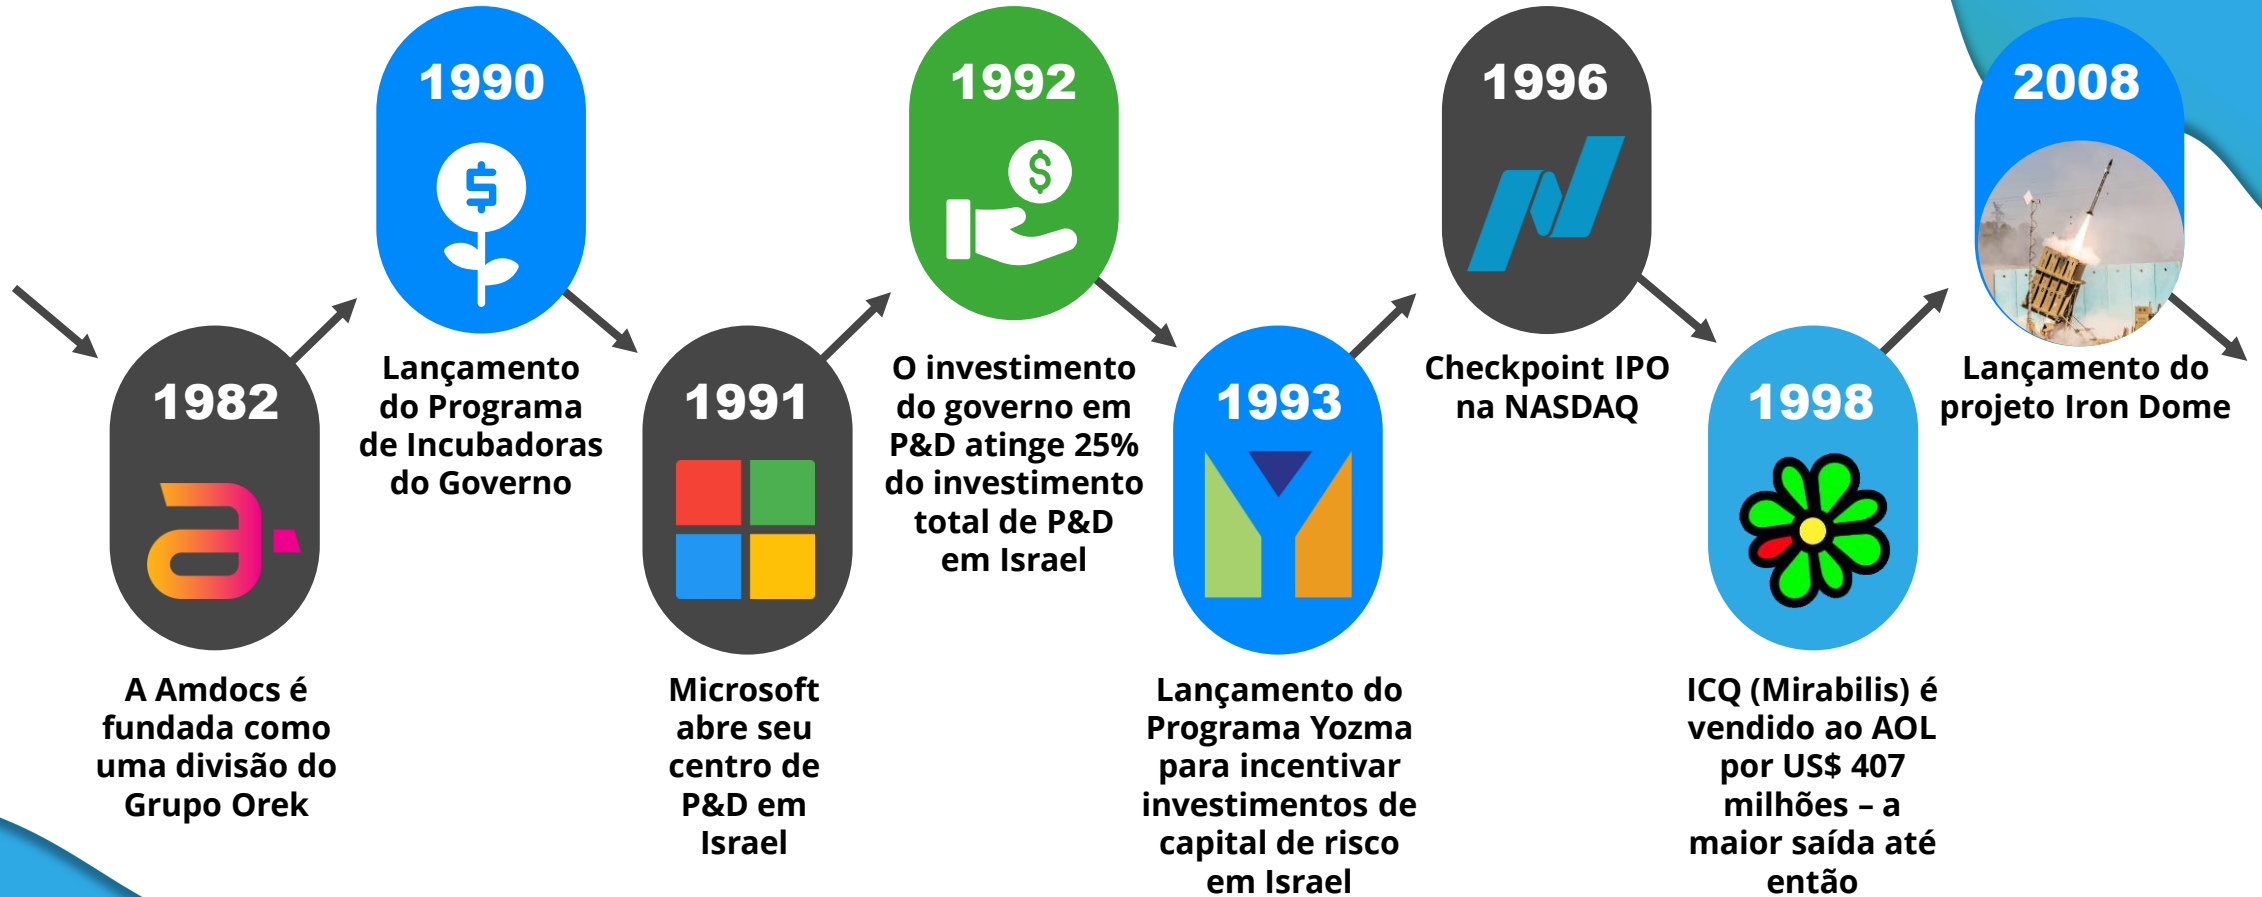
1982

A Amdocs é fundada como uma divisão do Grupo Orek

1990

Lançamento do Programa de Incubadoras do Governo

1991

Microsoft abre seu centro de P&D em Israel

1992

O investimento do governo em P&D atinge 25% do investimento total de P&D em Israel

1993

Lançamento do Programa Yozma para incentivar investimentos de capital de risco em Israel

1996

Checkpoint IPO na NASDAQ

1998

ICQ (Mirabilis) é vendido ao AOL por US$ 407 milhões – a maior saída até então

2008

Lançamento do projeto Iron Dome